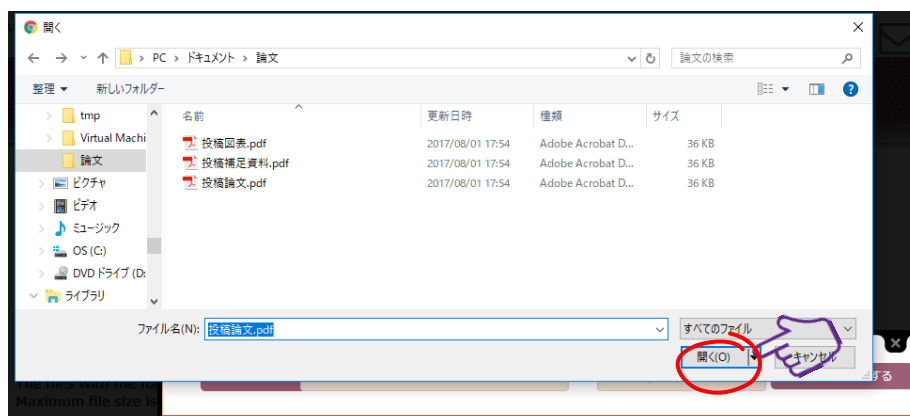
開く

PC › ドキュメント › 論文

論文の検索

整理 ▾ 新しいフォルダー

tmp
Virtual Machi
論文
ピクチャ
ビデオ
ミュージック
OS (C:)
DVD ドライブ (D:
ライブラリ

| 名前 | 更新日時 | 種類 | サイズ |
|---|---|---|---|
| 投稿図表.pdf | 2017/08/01 17:54 | Adobe Acrobat D... | 36 KB |
| 投稿補足資料.pdf | 2017/08/01 17:54 | Adobe Acrobat D... | 36 KB |
| 投稿論文.pdf | 2017/08/01 17:54 | Adobe Acrobat D... | 36 KB |

ファイル名(N): 投稿論文.pdf

すべてのファイル

開く(O)

キャンセル

The files with the fo
Maximum file size is

する